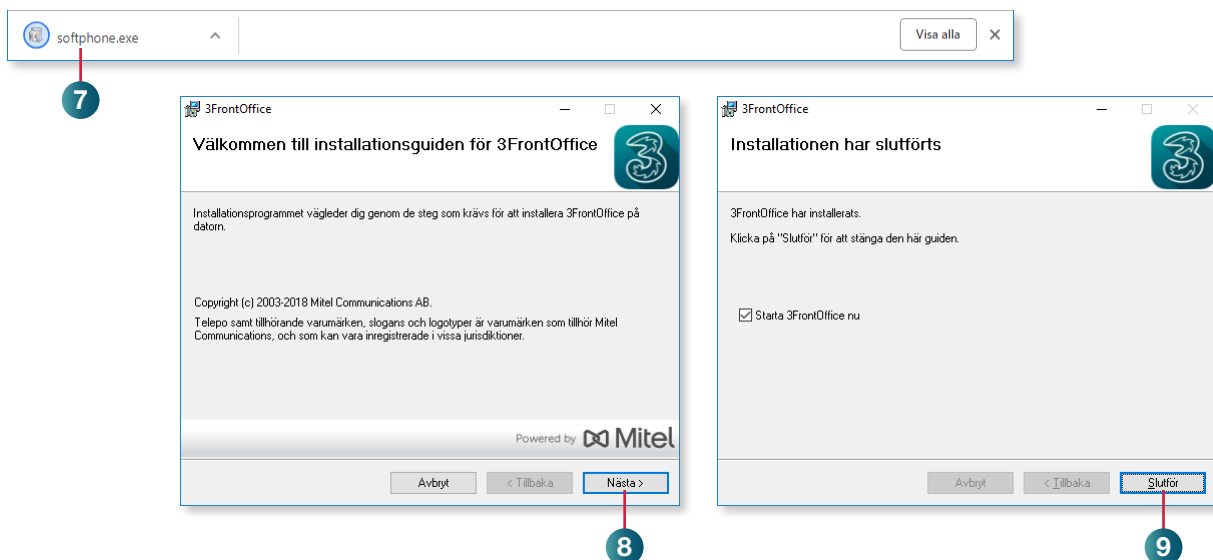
softphone.exe

Visa alla

7

3FrontOffice

Välkommen till installationsguiden för 3FrontOffice

Installationsprogrammet vägleder dig genom de steg som krävs för att installera 3FrontOffice på datorn.

Copyright (c) 2003-2018 Mitel Communications AB.

Telepo samt tillhörande varumärken, slogans och logotyper är varumärken som tillhör Mitel Communications, och som kan vara inregistrerade i vissa jurisdiktioner.

Powered by Mitel

Avbryt

< Tillbaka

Nästa >

8

3FrontOffice

Installationen har slutförts

3FrontOffice har installerats.

Klicka på "Slutför" för att stänga den här guiden.

Starta 3FrontOffice nu

Avbryt

< Tillbaka

Slutför

9